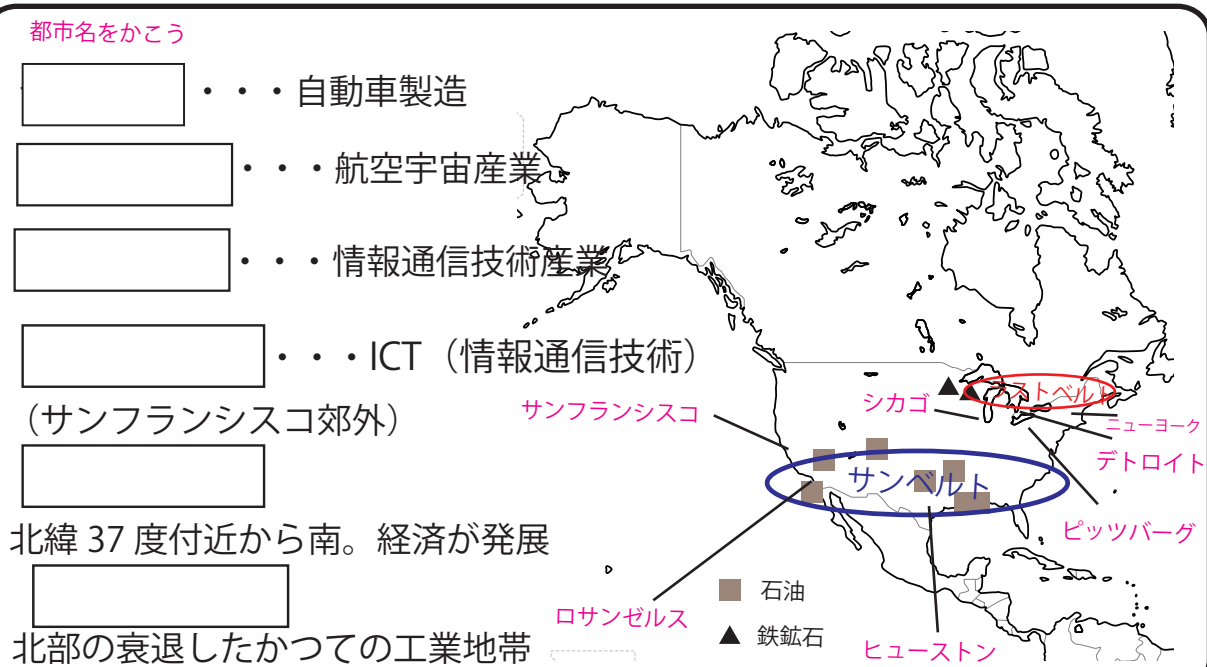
都市名をかこう

・・・自動車製造

・・・航空宇宙産業

・・・情報通信技術産業

・・・ICT（情報通信技術）

（サンフランシスコ郊外）

北緯 37 度付近から南。経済が発展

北部の衰退したかつての工業地帯

サンフランシスコ
シカゴ
ラストベルト
ニューヨーク
デトロイト
サンベルト
ピッツバーグ
ロサンゼルス
ヒューストン
石油
鉄鉱石